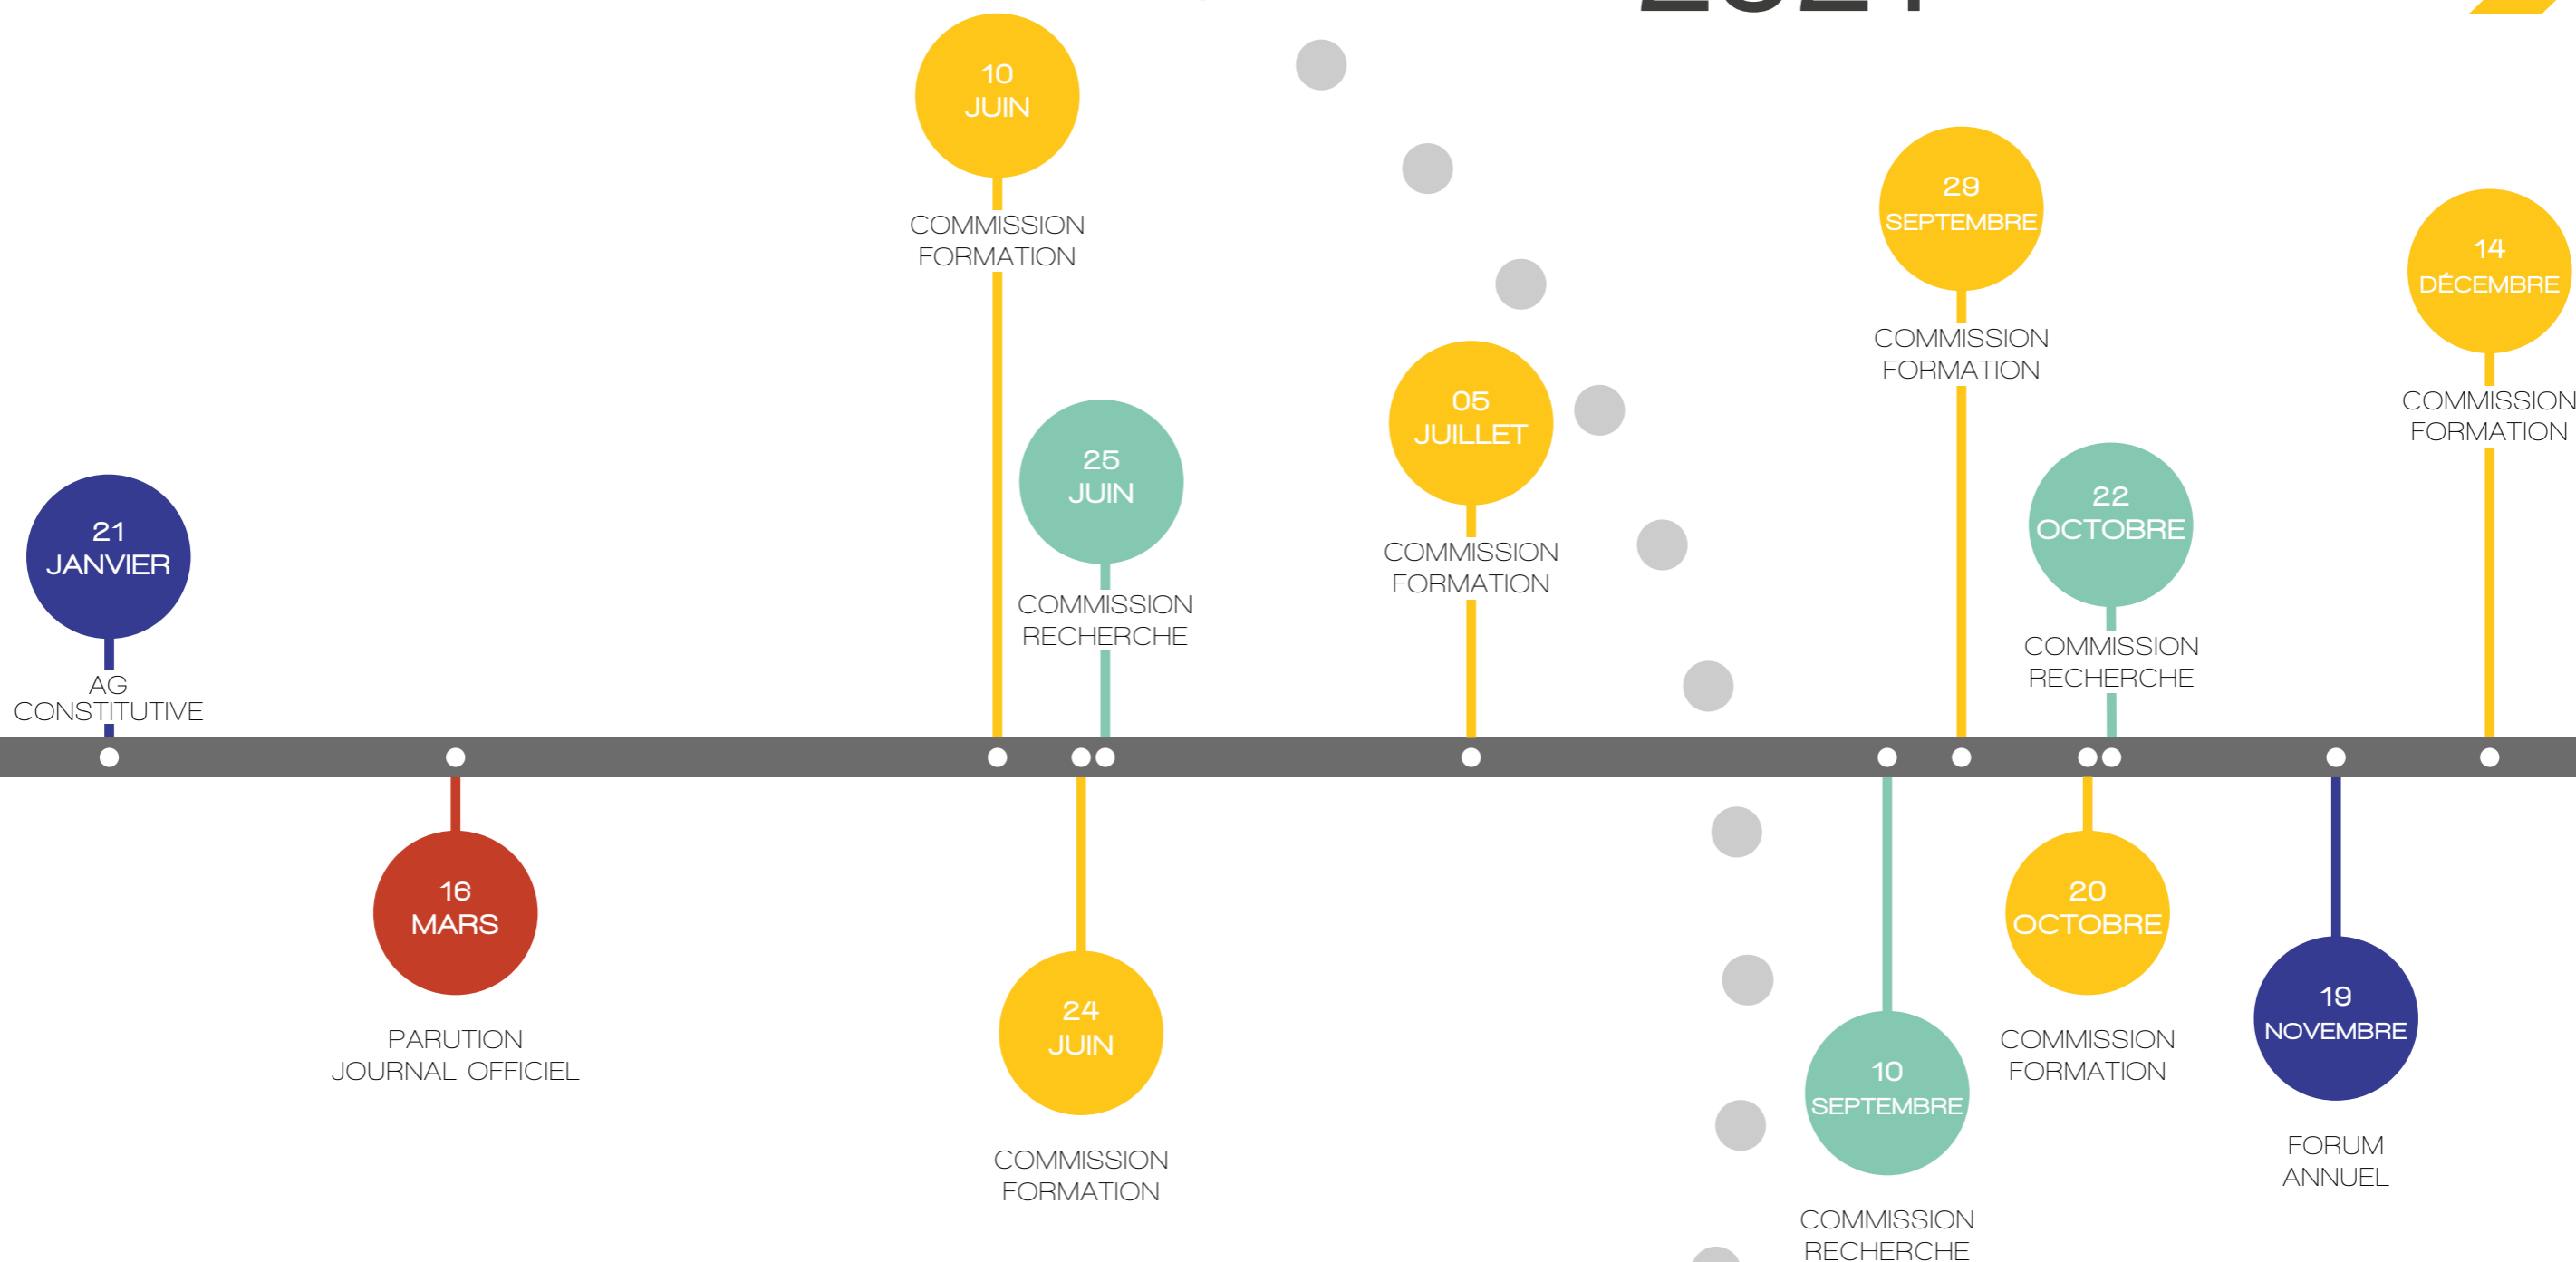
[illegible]

21 JANVIER
AG CONSTITUTIVE

16 MARS
PARUTION JOURNAL OFFICIEL

10 JUIN
COMMISSION FORMATION

25 JUIN
COMMISSION RECHERCHE

24 JUIN
COMMISSION FORMATION

05 JUILLET
COMMISSION FORMATION

10 SEPTEMBRE
COMMISSION RECHERCHE

29 SEPTEMBRE
COMMISSION FORMATION

22 OCTOBRE
COMMISSION RECHERCHE

20 OCTOBRE
COMMISSION FORMATION

19 NOVEMBRE
FORUM ANNUEL

14 DÉCEMBRE
COMMISSION FORMATION